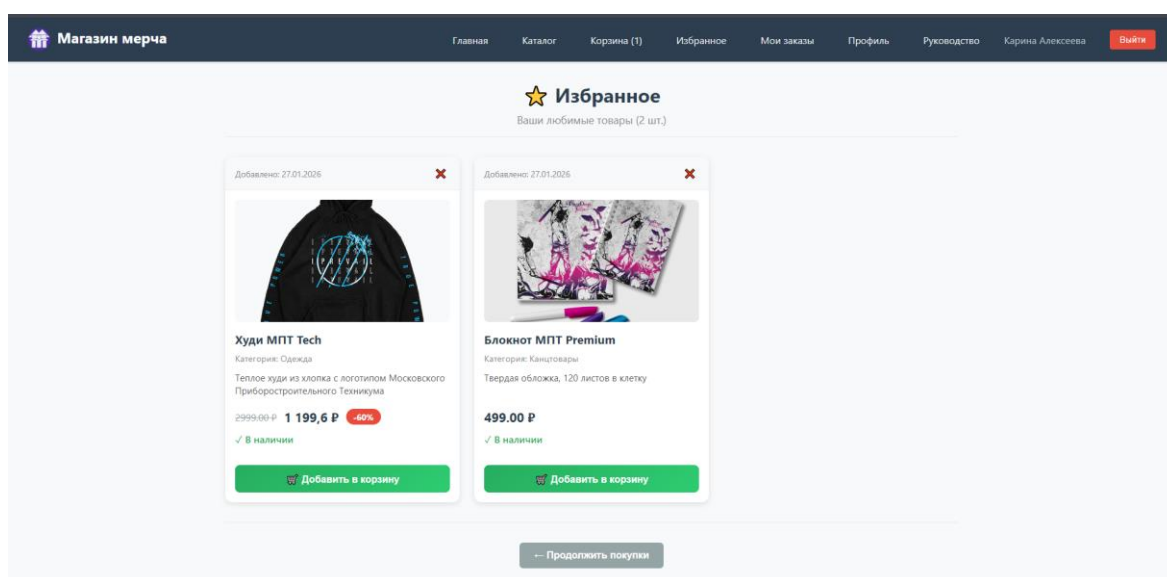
Магазин мерча

Главная Каталог Корзина (1) Избранное Мои заказы Профиль Руководство Карина Алексеева Выйти

Избранное

Ваши любимые товары (2 шт.)

Добавлено: 27.01.2026

Худи МПТ Tech

Категория: Одежда

Теплое худи из хлопка с логотипом Московского Приборостроительного Техникума

2999.00 ₽ 1 199,6 ₽ -60%

✓ В наличии

Добавить в корзину

Добавлено: 27.01.2026

Блокнот МПТ Premium

Категория: Канцтовары

Твердая обложка, 120 листов в клетку

499.00 ₽

✓ В наличии

Добавить в корзину

← Продолжить покупки